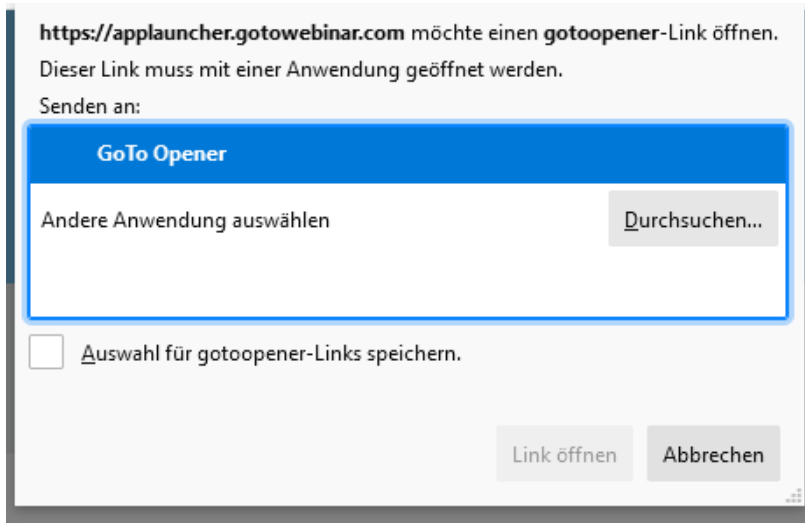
**https://applauncher.gotowebinar.com** möchte einen **gotoopener**-Link öffnen.
Dieser Link muss mit einer Anwendung geöffnet werden.
Senden an:

GoTo Opener

Andere Anwendung auswählen

Durchsuchen...

Auswahl für gotoopener-Links speichern.

Link öffnen

Abbrechen